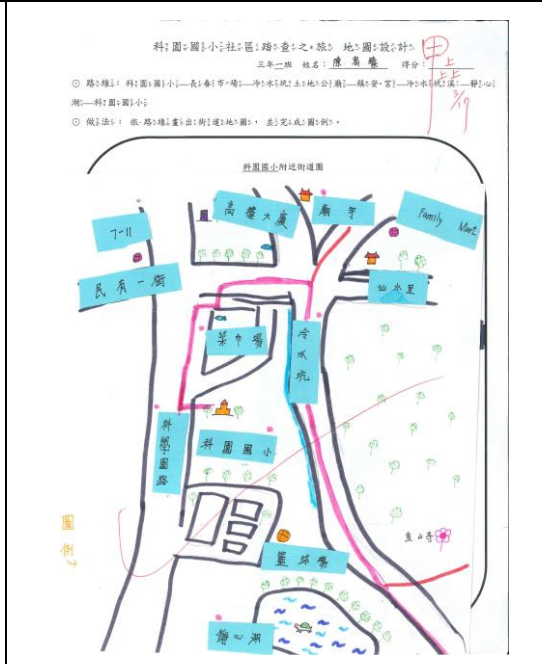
科園國小社區踏查之旅 地圖設計

三年一班 姓名：陳肴馨 得分：

甲上上
3/17

⊙ 路線：科園國小—長春市場—冷水坑土地公廟—鎮安宮—冷水坑溪—靜心湖—科園國小

⊙ 做法：依路線畫出街道地圖，並完成圖例。

科園國小附近街道圖

7-11

高樓大廈

廟宇

Family Mart

民房一樓

仙水里

菜市場

冷水坑

科學園路

科園國小

圖例

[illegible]

籃球場

靜心湖